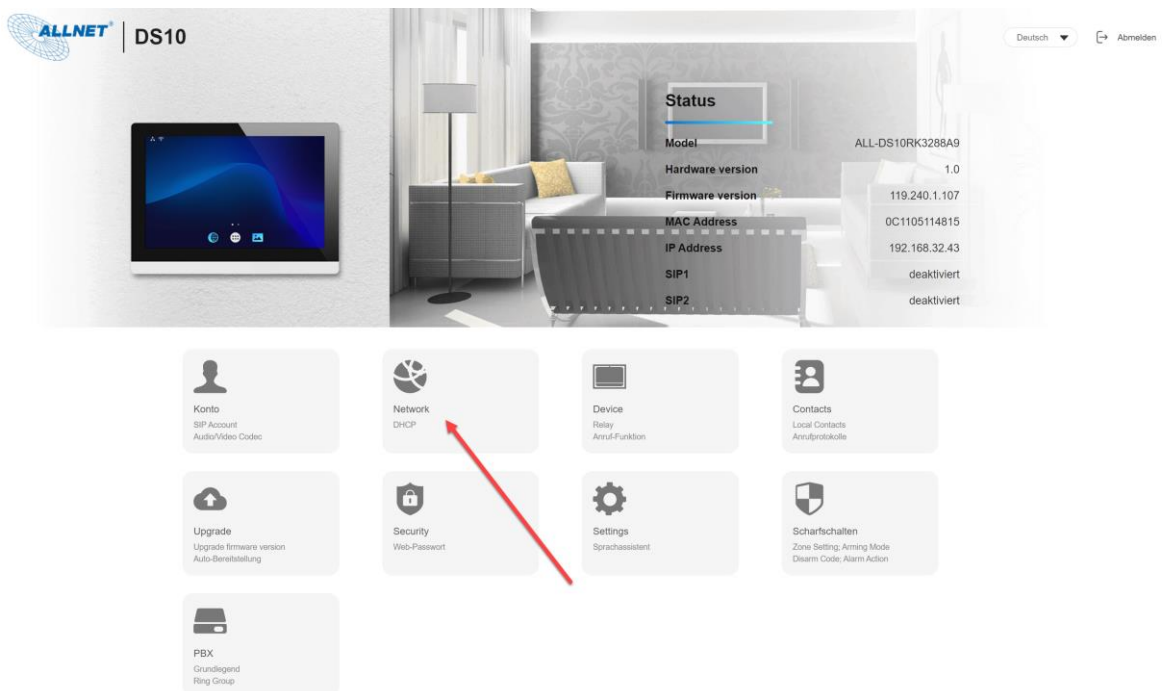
ALLNET® | DS10

Deutsch
Abmelden

Status

| | |
|---|---|
| Model | ALL-DS10RK3288A9 |
| Hardware version | 1.0 |
| Firmware version | 119.240.1.107 |
| MAC Address | 0C1105114815 |
| IP Address | 192.168.32.43 |
| SIP1 | deaktiviert |
| SIP2 | deaktiviert |

Konto
SIP Account
Audio/Video Codec

Network
DHCP

Device
Relay
Anruf-Funktion

Contacts
Local Contacts
Anrufprotokolle

Upgrade
Upgrade firmware version
Auto-Bereitstellung

Security
Web-Passwort

Settings
Sprachassistent

Scharfschalten
Zone Setting; Arming Mode
Disarm Code; Alarm Action

PBX
Grundlegend
Ring Group